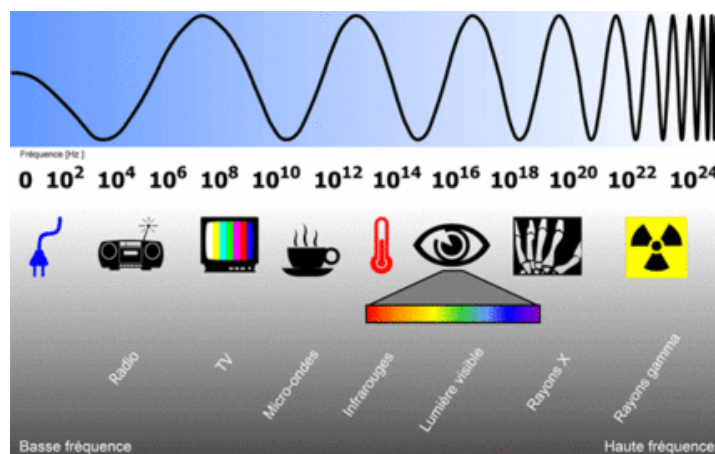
Fréquence [Hz]

0 $10^2$ $10^4$ $10^6$ $10^8$ $10^{10}$ $10^{12}$ $10^{14}$ $10^{16}$ $10^{18}$ $10^{20}$ $10^{22}$ $10^{24}$

Radio
TV
Micro-ondes
Infrarouges
Lumière visible
Rayons X
Rayons gamma

Basse fréquence
Haute fréquence